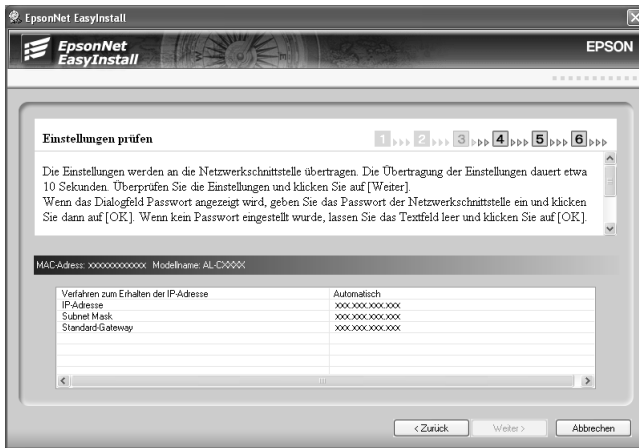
EpsonNet EasyInstall

EpsonNet EasyInstall

EPSON

Einstellungen prüfen

1 2 3 4 5 6

Die Einstellungen werden an die Netzwerkschnittstelle übertragen. Die Übertragung der Einstellungen dauert etwa 10 Sekunden. Überprüfen Sie die Einstellungen und klicken Sie auf [Weiter].
Wenn das Dialogfeld Passwort angezeigt wird, geben Sie das Passwort der Netzwerkschnittstelle ein und klicken Sie dann auf [OK]. Wenn kein Passwort eingestellt wurde, lassen Sie das Textfeld leer und klicken Sie auf [OK].

MAC-Adress: xxxxxxxxxxxx Modellname: AL-CXXXX

| Verfahren zum Erhalten der IP-Adresse | Automatisch |
|---|---|
| IP-Adresse | xxx.xxx.xxx.xxx |
| Subnet Mask | xxx.xxx.xxx.xxx |
| Standard-Gateway | xxx.xxx.xxx.xxx |

< Zurück   Weiter >   Abbrechen